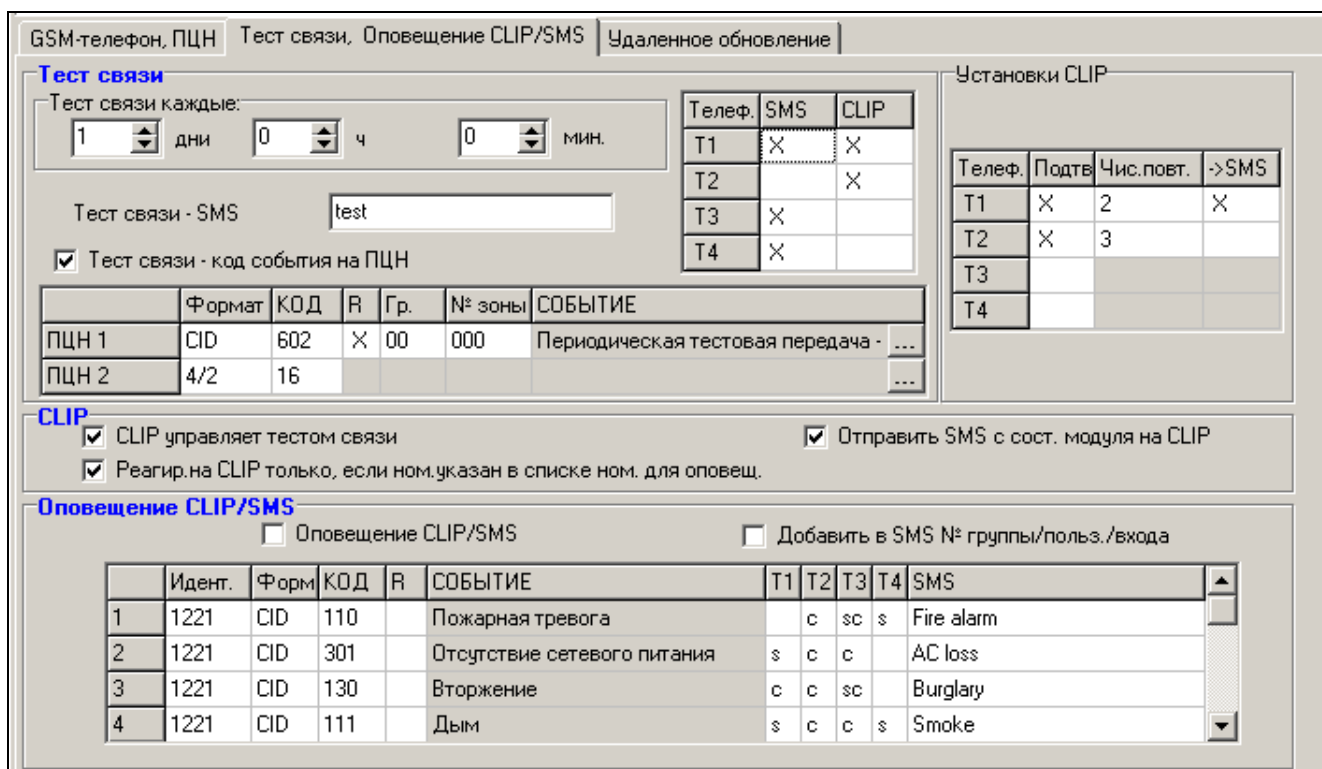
GSM-телефон, ПЦН | Тест связи, Оповещение CLIP/SMS | Удаленное обновление

Тест связи

Тест связи каждые:
1 дни 0 ч 0 мин.

| Телеф. | SMS | CLIP |
|---|---|---|
| T1 | X | X |
| T2 | | X |
| T3 | X | |
| T4 | X | |

Тест связи - SMS test

☑ Тест связи - код события на ПЦН

| | Формат | КОД | R | Гр. | № зоны | СОБЫТИЕ |
|---|---|---|---|---|---|---|
| ПЦН 1 | CID | 602 | X | 00 | 000 | Периодическая тестовая передача - ... |
| ПЦН 2 | 4/2 | 16 | | | | ... |

Установки CLIP

| Телеф. | Подтв | Чис.повт. | ->SMS |
|---|---|---|---|
| T1 | X | 2 | X |
| T2 | X | 3 | |
| T3 | | | |
| T4 | | | |

CLIP
☑ CLIP управляет тестом связи
☑ Отправить SMS с сост. модуля на CLIP
☑ Реагир.на CLIP только, если ном.указан в списке ном. для оповещ.

Оповещение CLIP/SMS
☐ Оповещение CLIP/SMS
☐ Добавить в SMS № группы/польз./входа

| | Идент. | Форм | КОД | R | СОБЫТИЕ | T1 | T2 | T3 | T4 | SMS |
|---|---|---|---|---|---|---|---|---|---|---|
| 1 | 1221 | CID | 110 | | Пожарная тревога | | c | sc | s | Fire alarm |
| 2 | 1221 | CID | 301 | | Отсутствие сетевого питания | s | c | c | | AC loss |
| 3 | 1221 | CID | 130 | | Вторжение | c | c | sc | | Burglary |
| 4 | 1221 | CID | 111 | | Дым | s | c | c | s | Smoke |